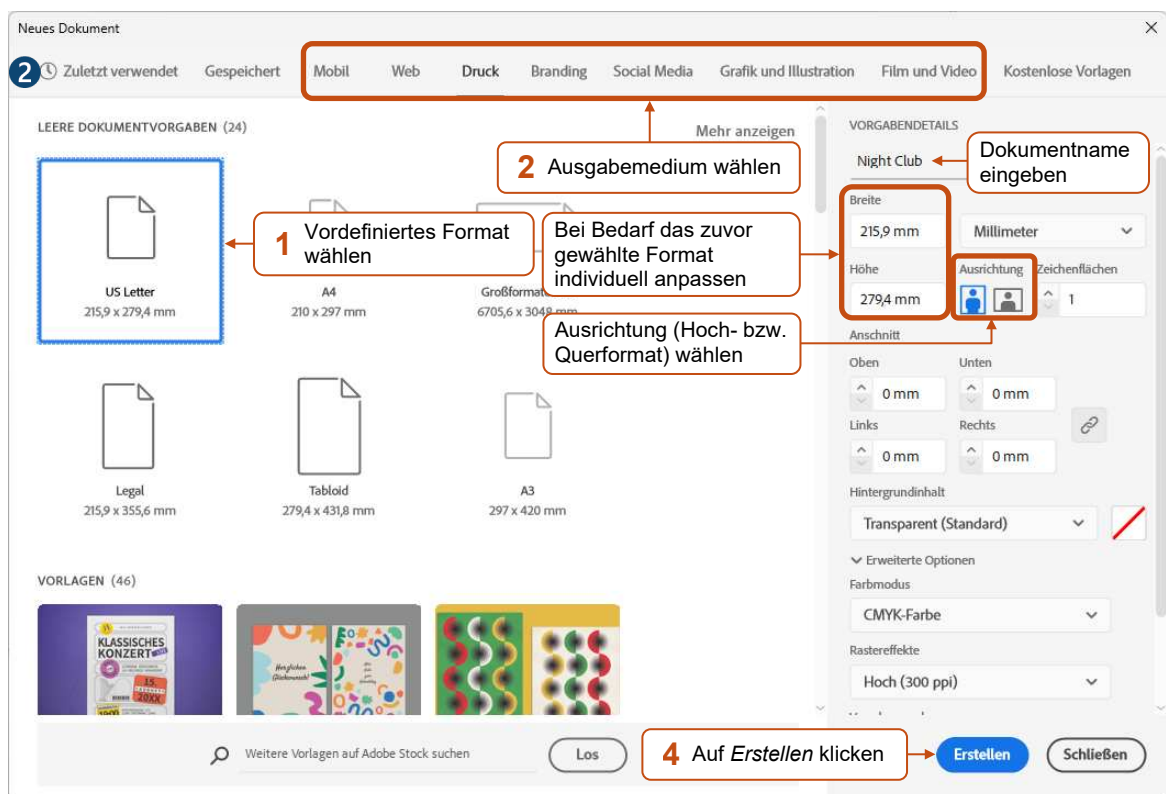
Neues Dokument

2 Zuletzt verwendet Gespeichert Mobil Web Druck Branding Social Media Grafik und Illustration Film und Video Kostenlose Vorlagen

LEERE DOKUMENTVORGABEN (24)

Mehr anzeigen

2 Ausgabemedium wählen

1 Vordefiniertes Format wählen

Bei Bedarf das zuvor gewählte Format individuell anpassen

US Letter
215,9 x 279,4 mm

A4
210 x 297 mm

Großformat
6705,6 x 3048 mm

Legal
215,9 x 355,6 mm

Tabloid
279,4 x 431,8 mm

A3
297 x 420 mm

VORLAGEN (46)

KLASSISCHES KONZERT

15 20XX

Herzlichen Glückwunsch!

VORGABENDETAILS

Night Club

Dokumentname eingeben

Breite
215,9 mm
Millimeter

Höhe
279,4 mm

Ausrichtung Zeichenflächen
1

Ausrichtung (Hoch- bzw. Querformat) wählen

Anschnitt
Oben Unten
0 mm 0 mm
Links Rechts
0 mm 0 mm

Hintergrundinhalt
Transparent (Standard)

Erweiterte Optionen
Farbmodus
CMYK-Farbe

Rastereffekte
Hoch (300 ppi)

Weitere Vorlagen auf Adobe Stock suchen

Los

4 Auf *Erstellen* klicken

Erstellen Schließen